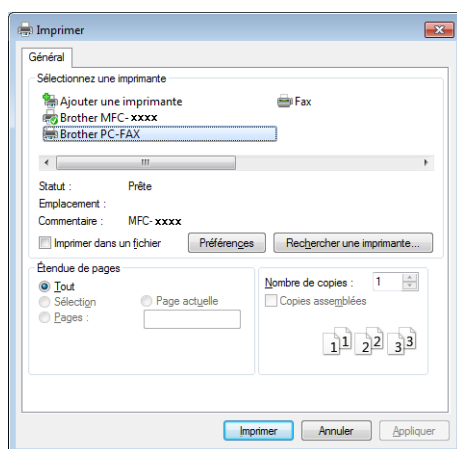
Imprimer

Général

Sélectionnez une imprimante

Ajouter une imprimante
Fax
Brother MFC-xxxx
Brother PC-FAX

III

Statut : Prête
Emplacement :
Commentaire : MFC-xxxx

Imprimer dans un fichier
Préférences
Rechercher une imprimante...

Étendue de pages
Tout
Sélection
Page actuelle
Pages :

Nombre de copies : 1
Copies assemblées

1 1 2 2 3 3

Imprimer
Annuler
Appliquer